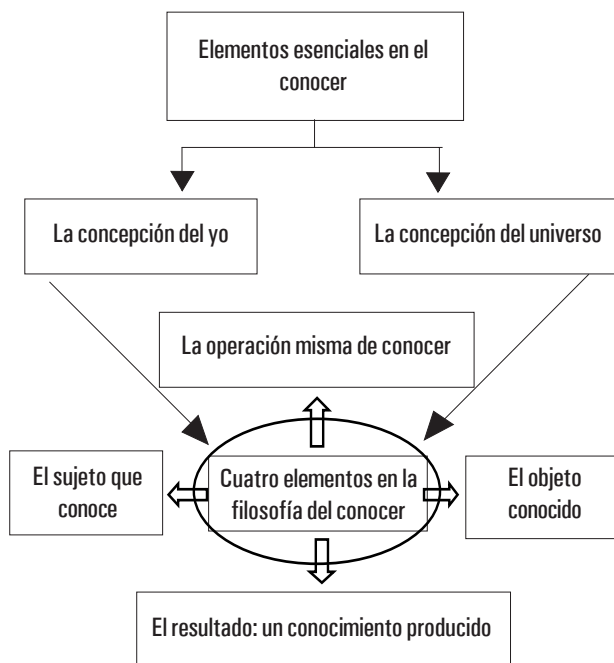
Elementos esenciales en el conocer

La concepción del yo

La concepción del universo

La operación misma de conocer

El sujeto que conoce

Cuatro elementos en la filosofía del conocer

El objeto conocido

El resultado: un conocimiento producido